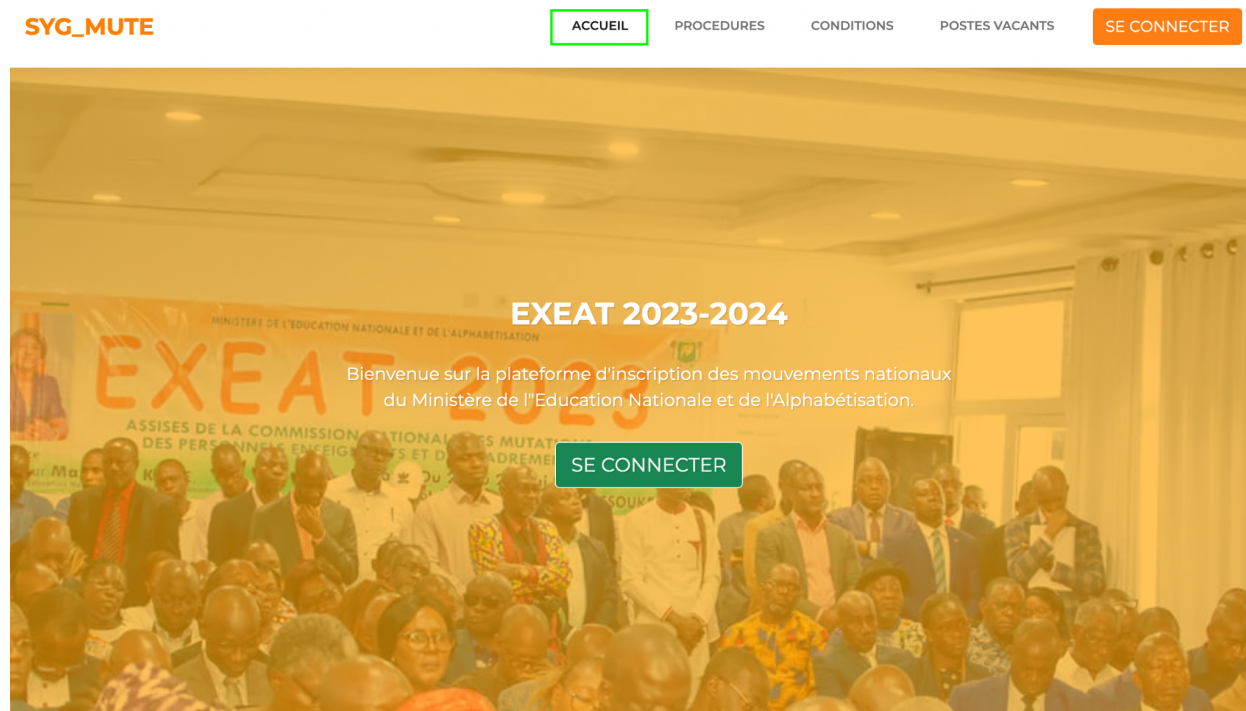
SYG_MUTE

ACCUEIL PROCEDURES CONDITIONS POSTES VACANTS SE CONNECTER

MINISTERE DE L'EDUCATION NATIONALE ET DE L'ALPHABETISATION

EXEAT 2023

ASSISES DE LA COMMISSION NATIONALE DES MUTATIONS DES PERSONNELS ENSEIGNANTS ET D'ENCADREMENT

EXEAT 2023-2024

Bienvenue sur la plateforme d'inscription des mouvements nationaux du Ministère de l"Education Nationale et de l'Alphabétisation.

SE CONNECTER